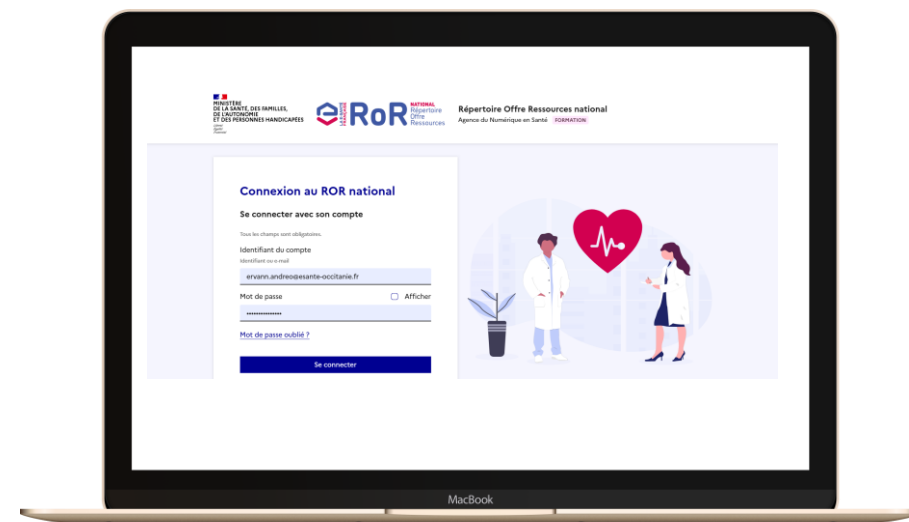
MINISTÈRE
DE LA SANTÉ, DES FAMILLES,
DE L'AUTONOMIE
ET DES PERSONNES HANDICAPÉES
Liberté
Égalité
Fraternité

RoR NATIONAL Répertoire Offre Ressources

Répertoire Offre Ressources national
Agence du Numérique en Santé FORMATION

Connexion au ROR national

Se connecter avec son compte

Tous les champs sont obligatoires.

Identifiant du compte
Identifiant ou e-mail

ervann.andreo@esante-occitanie.fr

Mot de passe

Afficher

Mot de passe oublié ?

Se connecter

MacBook